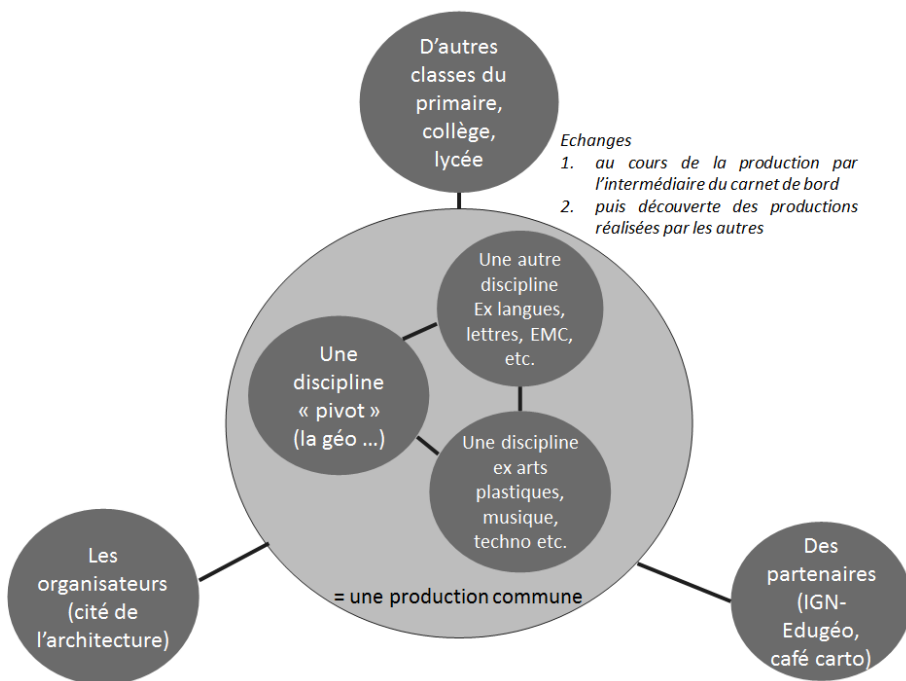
D'autres classes du primaire, collège, lycée

Echanges
1. au cours de la production par l'intermédiaire du carnet de bord
2. puis découverte des productions réalisées par les autres

Une autre discipline Ex langues, lettres, EMC, etc.

Une discipline « pivot » (la géo …)

Une discipline ex arts plastiques, musique, techno etc.

= une production commune

Les organisateurs (cité de l'architecture)

Des partenaires (IGN-Edugéo, café carto)